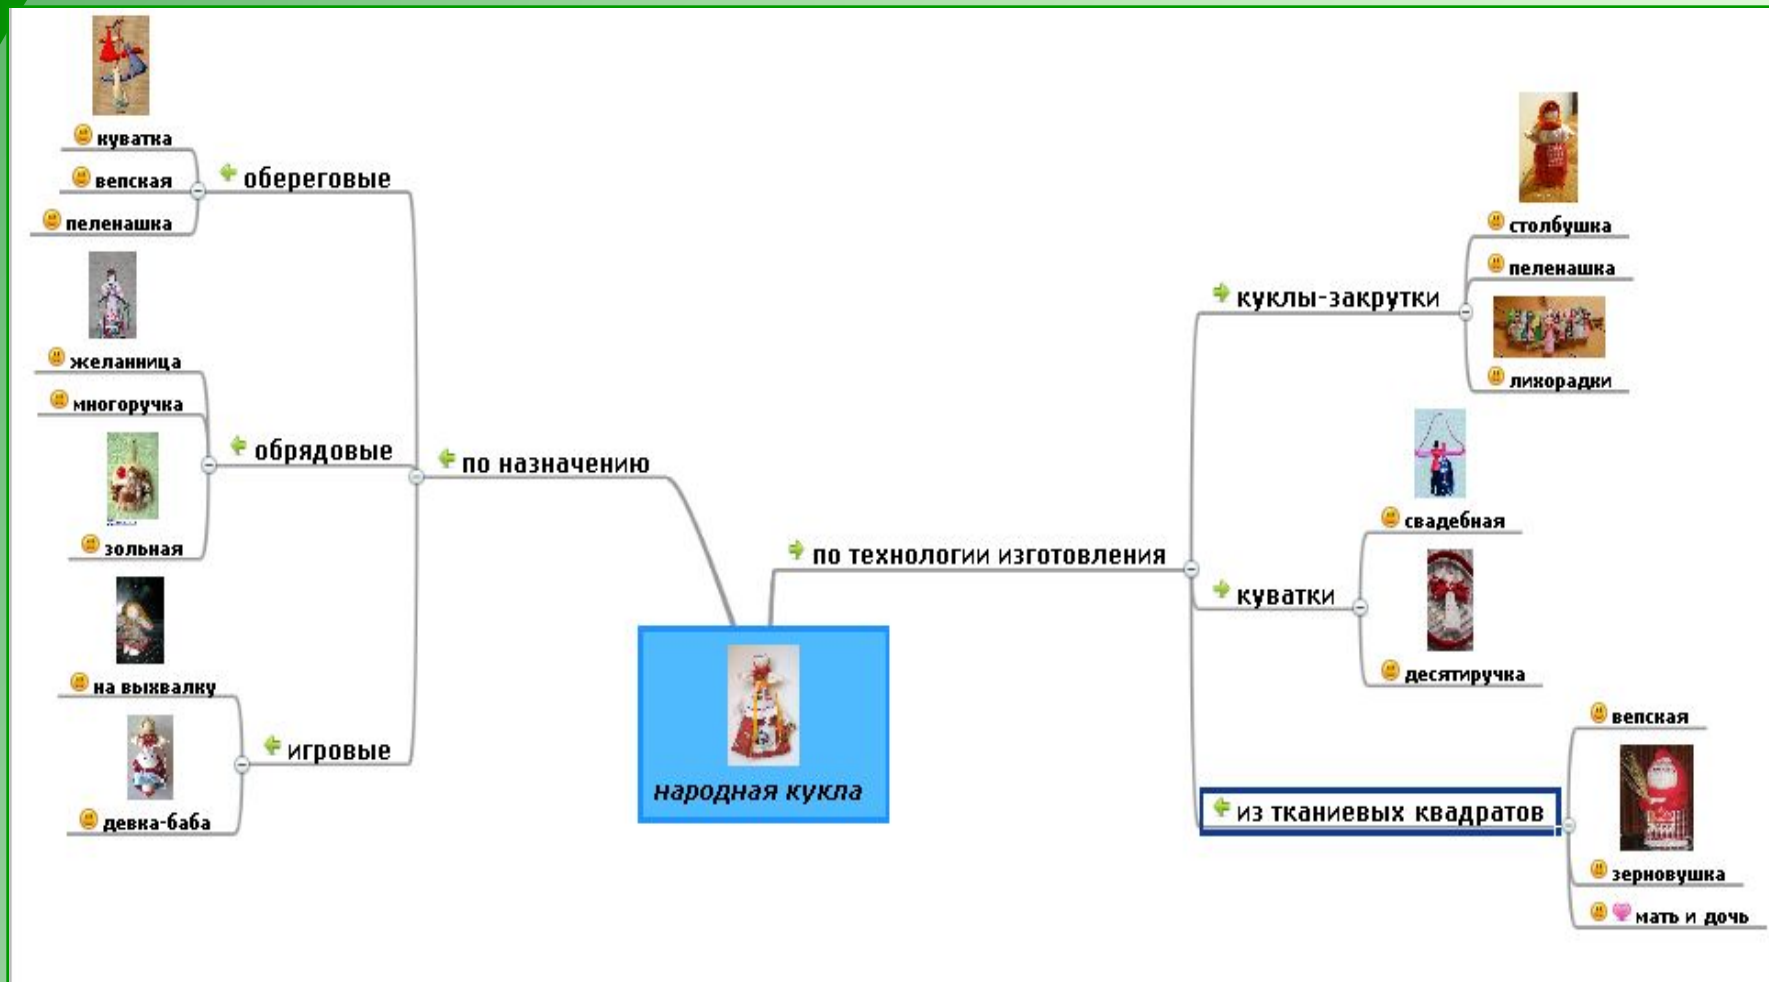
куватка
вепская
пеленашка
обереговые
желанница
многоручка
обрядовые
зольная
по назначению
на выжалку
игровые
девка-баба
народная кукла
по технологии изготовления
столбушка
пеленашка
куклы-закрутки
лихорадки
свадебная
куватки
десятиручка
вепская
из тканиевых квадратов
зерновушка
мать и дочь